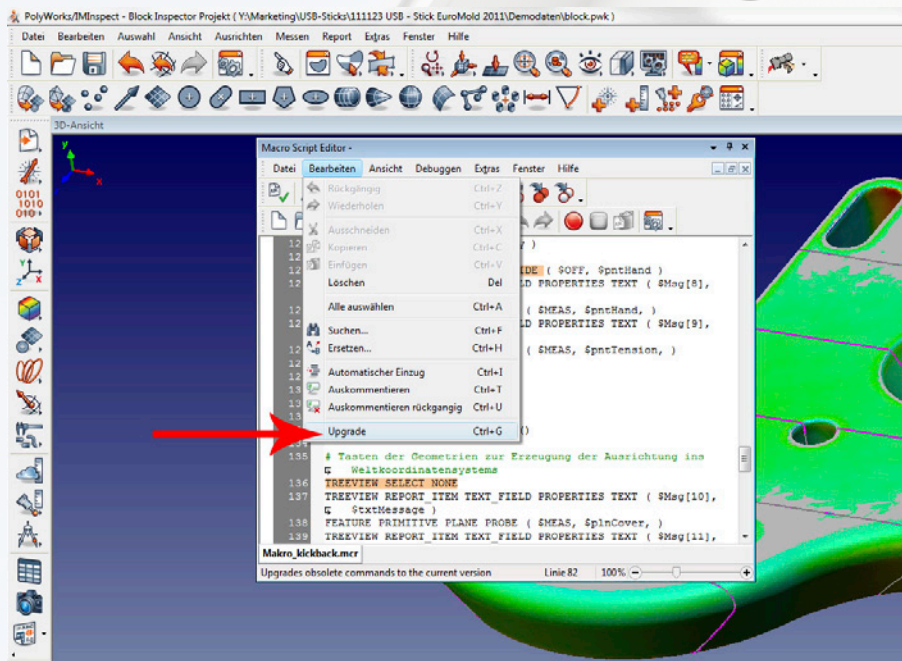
PolyWorks/IMInspect - Block Inspector Projekt ( Y:\Marketing\USB-Sticks\111123 USB - Stick EuroMold 2011\Demodaten\block.pwk )

Datei Bearbeiten Auswahl Ansicht Ausrichten Messen Report Extras Fenster Hilfe

3D-Ansicht

Macro Script Editor -

Datei Bearbeiten Ansicht Debuggen Extras Fenster Hilfe

Rückgängig Ctrl+Z
Wiederholen Ctrl+Y
Ausschneiden Ctrl+X
Kopieren Ctrl+C
Einfügen Ctrl+V
Löschen Del
Alle auswählen Ctrl+A
Suchen... Ctrl+F
Ersetzen... Ctrl+H
Automatischer Einzug Ctrl+I
Auskommentieren Ctrl+T
Auskommentieren rückgangig Ctrl+U
Upgrade Ctrl+G

12 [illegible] )
12 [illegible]IDE ( $OFF, $pntHand )
12 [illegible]LD PROPERTIES TEXT ( $Msg[8],
12 ( $MEAS, $pntHand, )
12 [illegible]LD PROPERTIES TEXT ( $Msg[9],
12 ( $MEAS, $pntTension, )
13
13
13
13 )
135 # Tasten der Geometrien zur Erzeugung der Ausrichtung ins Weltkoordinatensystems
136 TREEVIEW SELECT NONE
137 TREEVIEW REPORT_ITEM TEXT_FIELD PROPERTIES TEXT ( $Msg[10], $txtMessage )
138 FEATURE PRIMITIVE PLANE PROBE ( $MEAS, $plnCover, )
139 TREEVIEW REPORT_ITEM TEXT_FIELD PROPERTIES TEXT ( $Msg[11],

Makro_kickback.mcr

Upgrades obsolete commands to the current version Linie 82 100%